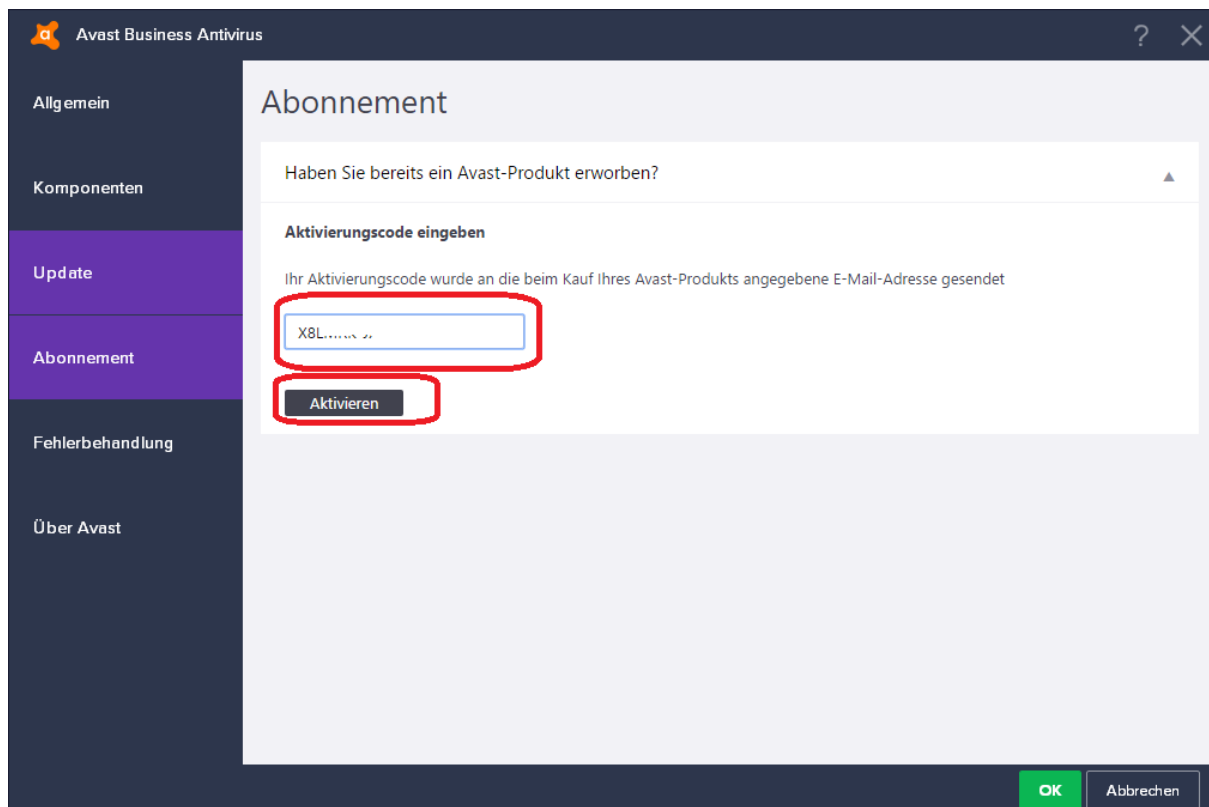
Avast Business Antivirus

? ×

Allgemein

Komponenten

Update

Abonnement

Fehlerbehandlung

Über Avast

Abonnement

Haben Sie bereits ein Avast-Produkt erworben?

Aktivierungscode eingeben

Ihr Aktivierungscode wurde an die beim Kauf Ihres Avast-Produkts angegebene E-Mail-Adresse gesendet

X8L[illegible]

Aktivieren

OK

Abbrechen